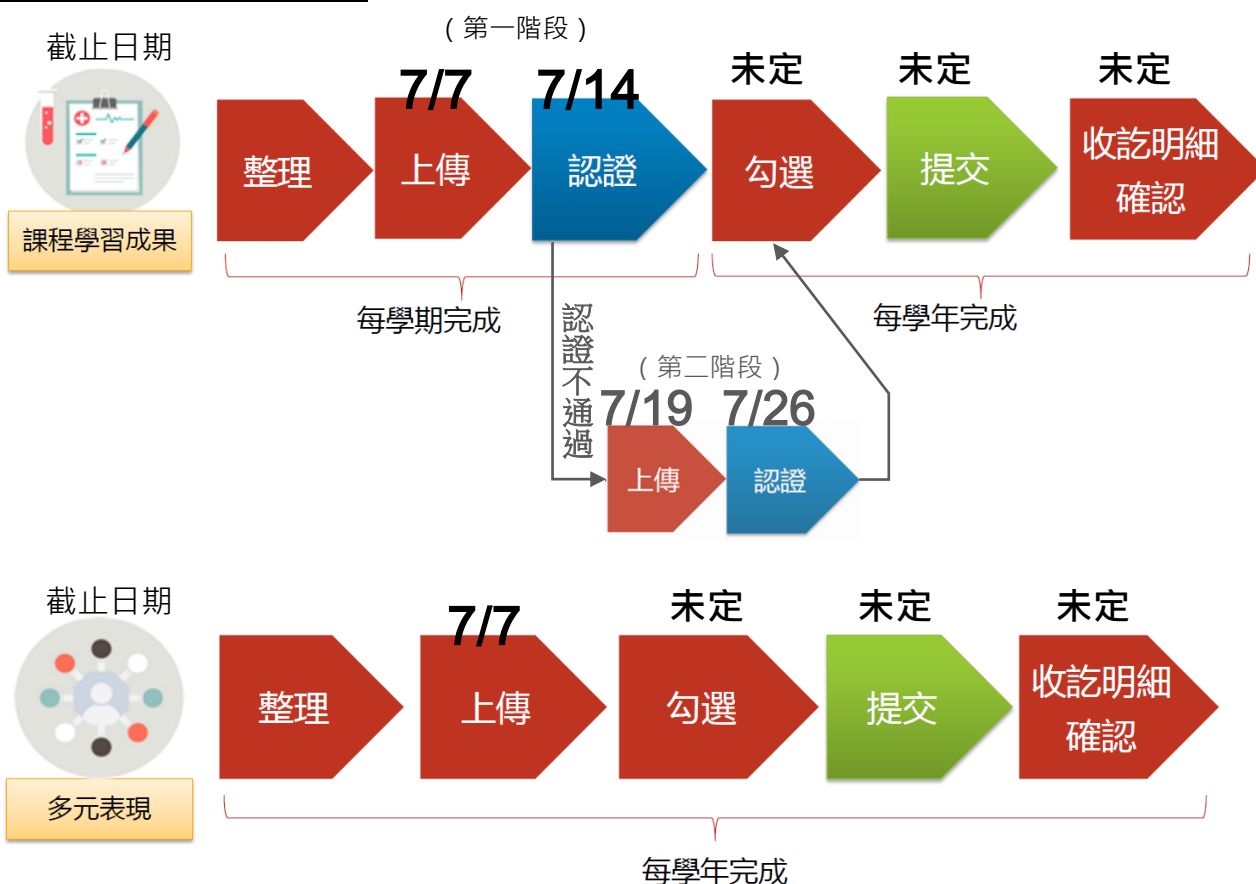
截止日期

課程學習成果

（第一階段）

7/7　7/14　未定　未定　未定

整理　上傳　認證　勾選　提交　收訖明細確認

每學期完成　每學年完成

認證不通過

（第二階段）

7/19　7/26

上傳　認證

截止日期

多元表現

7/7　未定　未定　未定

整理　上傳　勾選　提交　收訖明細確認

每學年完成